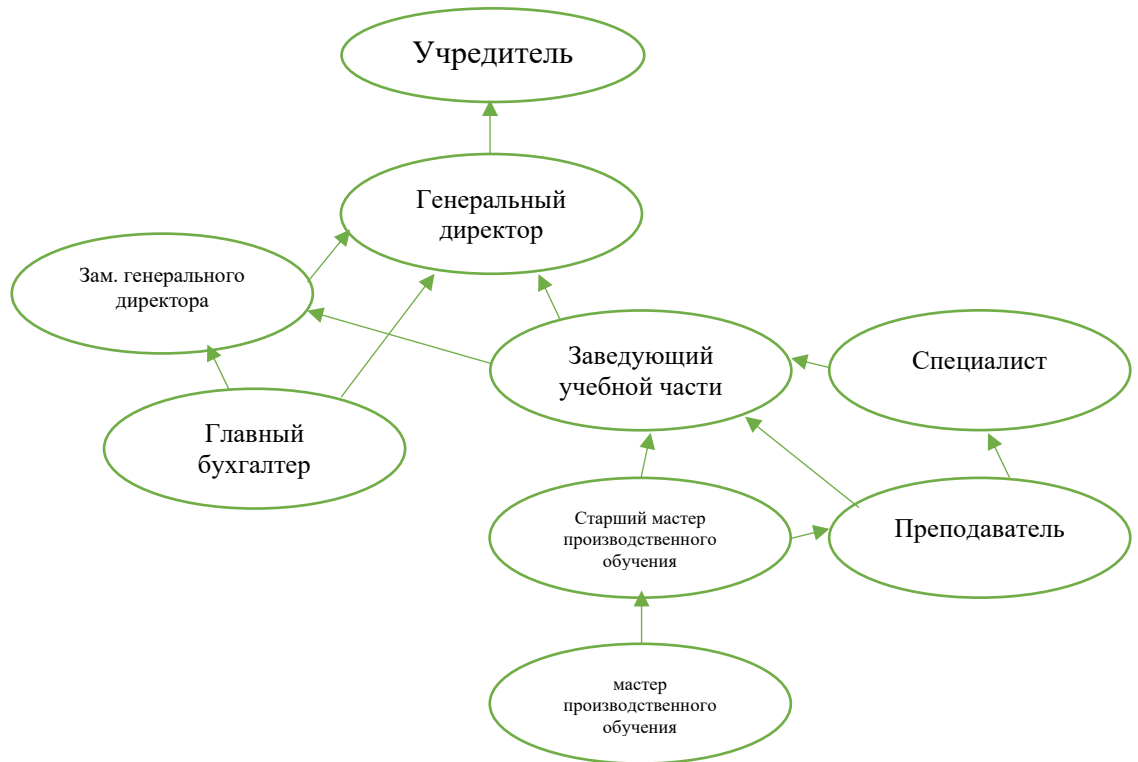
Учредитель

Генеральный директор

Зам. генерального директора

Заведующий учебной части

Специалист

Главный бухгалтер

Старший мастер производственного обучения

Преподаватель

мастер производственного обучения